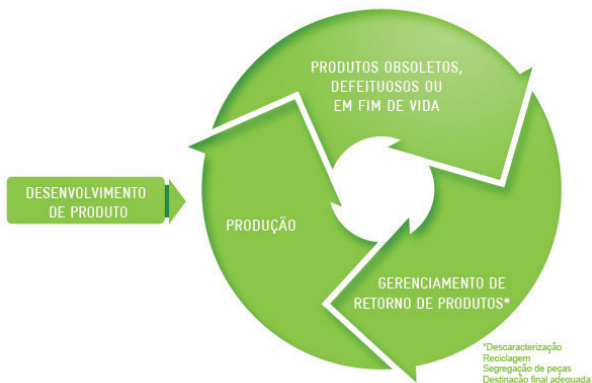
DESENVOLVIMENTO DE PRODUTO

PRODUTOS OBSOLETOS, DEFEITUOSOS OU EM FIM DE VIDA

PRODUÇÃO

GERENCIAMENTO DE RETORNO DE PRODUTOS*

*Descaracterização
Reciclagem
Segregação de peças
Destinação final adequada